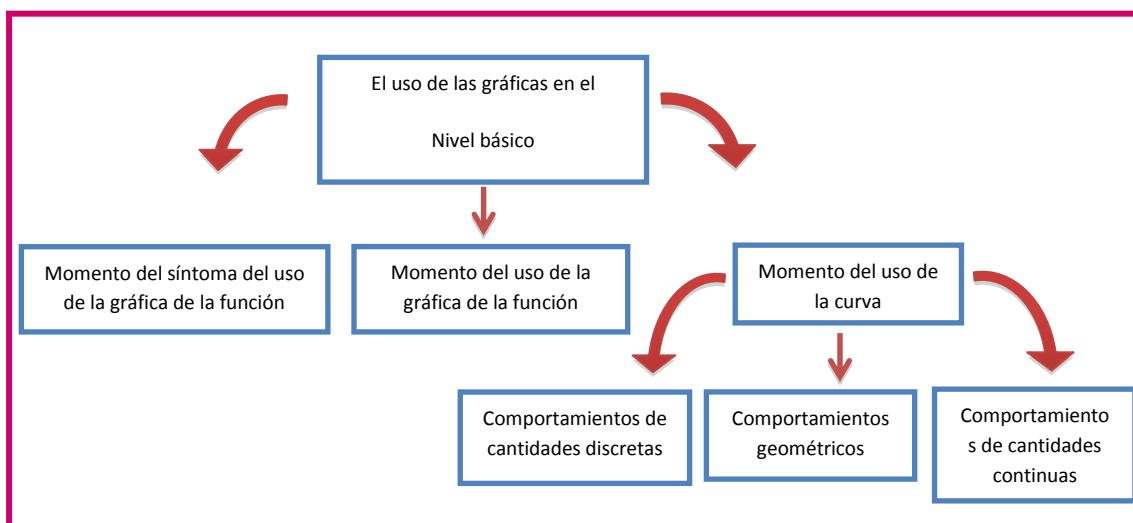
El uso de las gráficas en el

Nivel básico

Momento del síntoma del uso de la gráfica de la función

Momento del uso de la gráfica de la función

Momento del uso de la curva

Comportamientos de cantidades discretas

Comportamientos geométricos

Comportamiento s de cantidades continuas